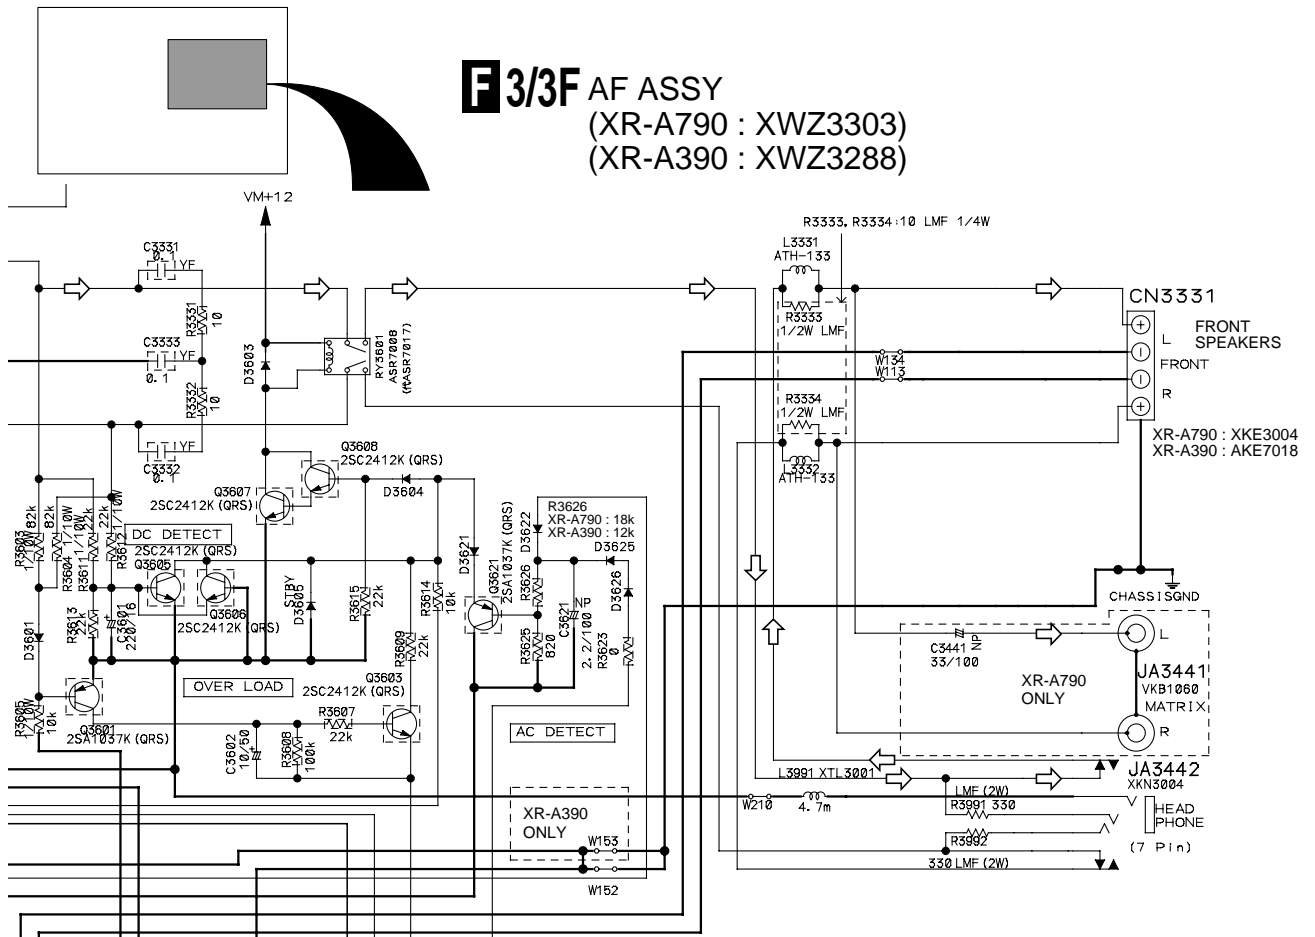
F 3/3F AF ASSY
(XR-A790 : XWZ3303)
(XR-A390 : XWZ3288)

VM+12

C3331 0.1 YF
R3331 10
C3333 0.1 YF
R3332 10
C3332 0.1 YF
D3603
RY3601 ASR7008 (ASR7017)

R3333, R3334:10 LMF 1/4W
L3331 ATH-133
R3333 1/2W LMF
W134
W113
R3334 1/2W LMF
L3332 ATH-133

CN3331
L
FRONT SPEAKERS
FRONT
R
XR-A790 : XKE3004
XR-A390 : AKE7018

Q3608 2SC2412K (QRS)
Q3607 2SC2412K (QRS)
D3604
R3626 XR-A790 : 18k XR-A390 : 12k
D3622
D3625
Q3621 2SA1037K (QRS)
D3621
R3626
C3621 NP 2.2/100
D3626
R3625 820
R3623 0

R3603 82k
R3604 1/10W 82k
R3611 1/10W 22k
R3612 1/10W
DC DETECT
2SC2412K (QRS)
Q3605
Q3606 2SC2412K (QRS)
STBY D3605
R3615 22k
R3614 10k
R3613
C3601 220/16
D3601
R3609 22k
Q3603 2SC2412K (QRS)
OVER LOAD
R3607 22k
R3605 10k
Q3601 2SA1037K (QRS)
C3602 10/50
R3608 100k
AC DETECT

CHASSIS GND
C3441 NP 33/100
XR-A790 ONLY
JA3441 VKB1060 MATRIX
L
R
L3991 XTL3001
JA3442 XKN3004
W210 4.7m
LMF (2W)
R3991 330
R3992
330 LMF (2W)
HEAD PHONE
(7 Pin)
XR-A390 ONLY
W153
W152